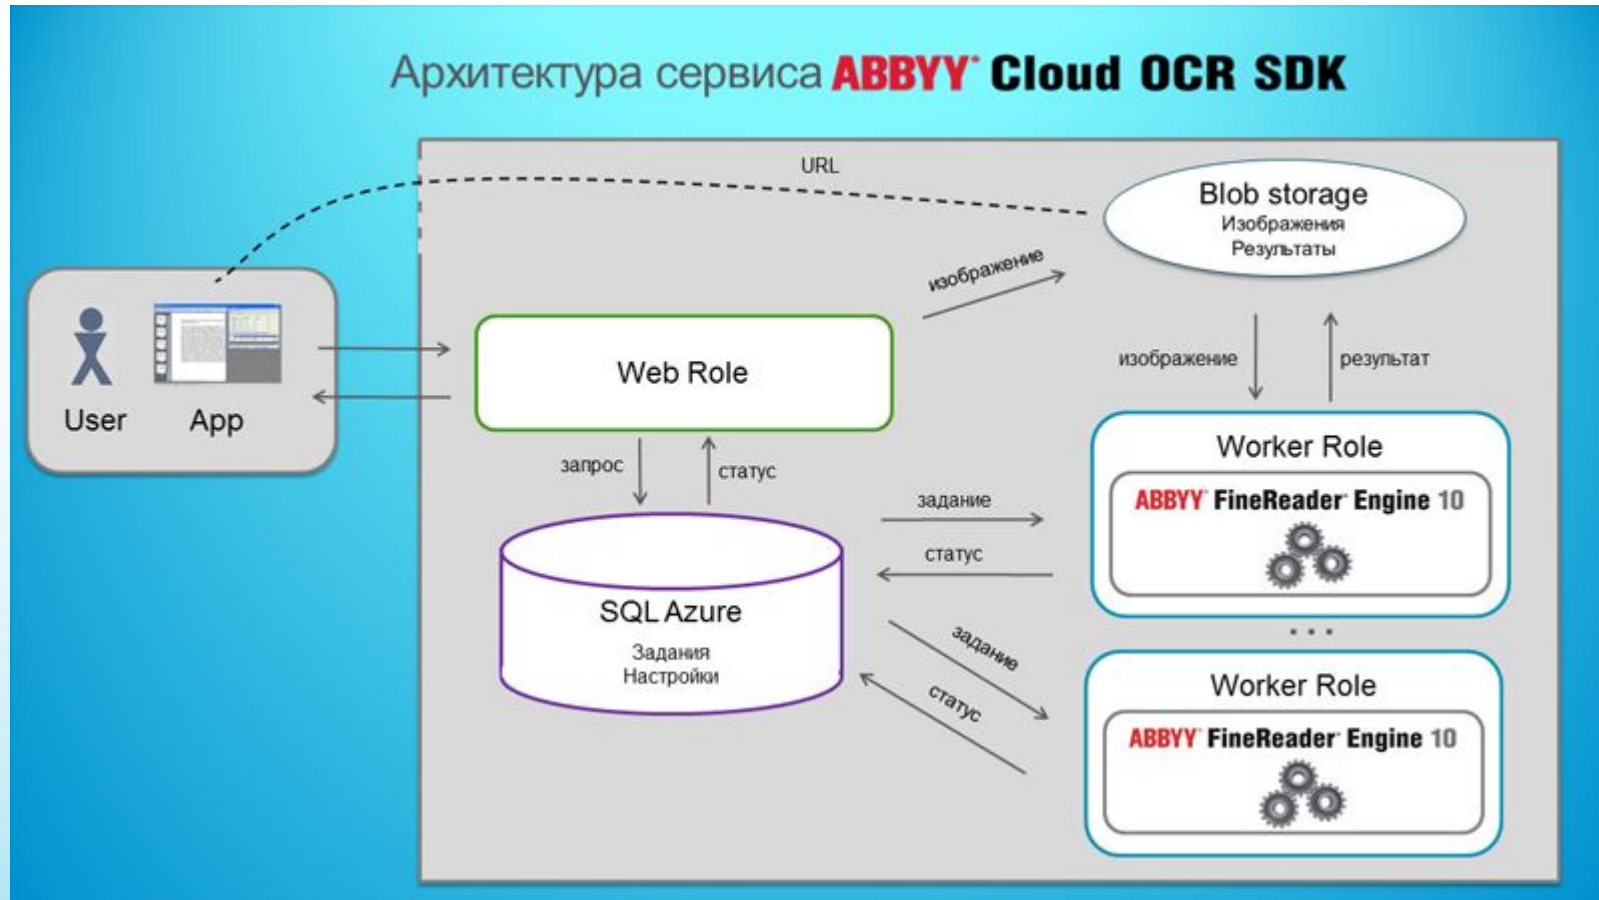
Архитектура сервиса ABBYY Cloud OCR SDK

URL

Blob storage
Изображения
Результаты

User App

изображение

Web Role

изображение

результат

запрос

статус

Worker Role
ABBYY FineReader Engine 10

задание

статус

SQL Azure
Задания
Настройки

...

задание

статус

Worker Role
ABBYY FineReader Engine 10